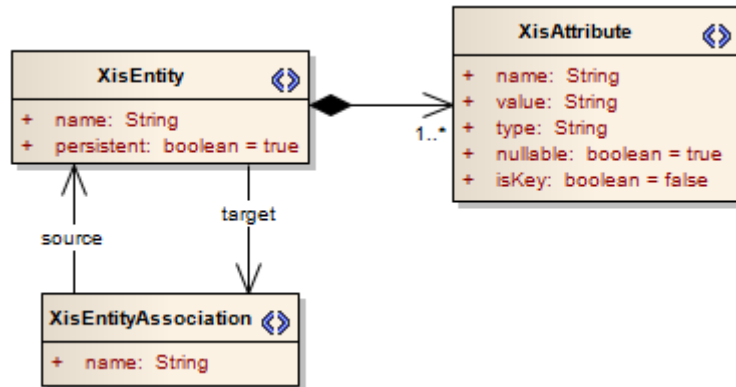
XisAttribute

+ name: String
+ value: String
+ type: String
+ nullable: boolean = true
+ isKey: boolean = false

XisEntity

+ name: String
+ persistent: boolean = true

1..*

target

source

XisEntityAssociation

+ name: String